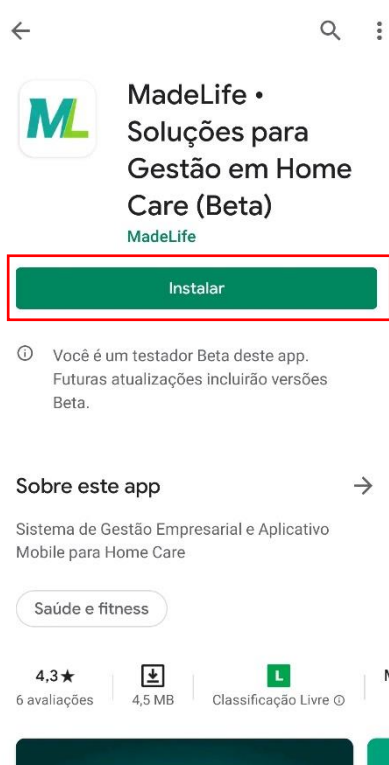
ML

MadeLife • Soluções para Gestão em Home Care (Beta)

MadeLife

Instalar

Você é um testador Beta deste app. Futuras atualizações incluirão versões Beta.

Sobre este app

Sistema de Gestão Empresarial e Aplicativo Mobile para Home Care

Saúde e fitness

4,3★
6 avaliações

4,5 MB

L
Classificação Livre

M